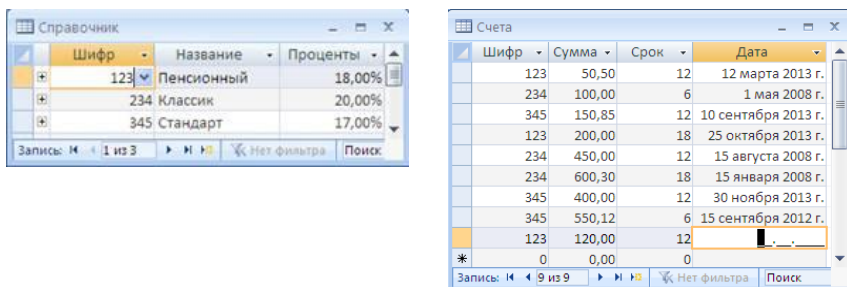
Справочник

| Шифр | Название | Проценты |
|---|---|---|
| 123 | Пенсионный | 18,00% |
| 234 | Классик | 20,00% |
| 345 | Стандарт | 17,00% |

Запись: 1 из 3 Нет фильтра Поиск

Счета

| Шифр | Сумма | Срок | Дата |
|---|---|---|---|
| 123 | 50,50 | 12 | 12 марта 2013 г. |
| 234 | 100,00 | 6 | 1 мая 2008 г. |
| 345 | 150,85 | 12 | 10 сентября 2013 г. |
| 123 | 200,00 | 18 | 25 октября 2013 г. |
| 234 | 450,00 | 12 | 15 августа 2008 г. |
| 234 | 600,30 | 18 | 15 января 2008 г. |
| 345 | 400,00 | 12 | 30 ноября 2013 г. |
| 345 | 550,12 | 6 | 15 сентября 2012 г. |
| 123 | 120,00 | 12 | __.__.____ |
| 0 | 0,00 | 0 | |

Запись: 9 из 9 Нет фильтра Поиск